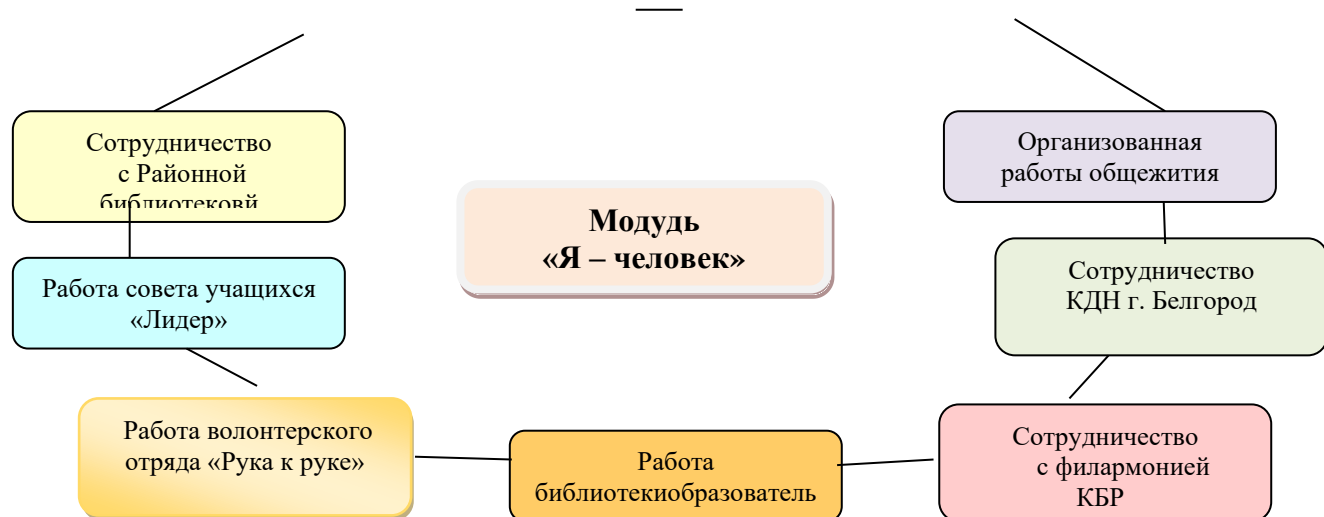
Сотрудничество с Районной библиотековй

Организованная работы общежития

Модудь «Я – человек»

Работа совета учащихся «Лидер»

Сотрудничество КДН г. Белгород

Работа волонтерского отряда «Рука к руке»

Работа библиотекиобразователь

Сотрудничество с филармонией КБР